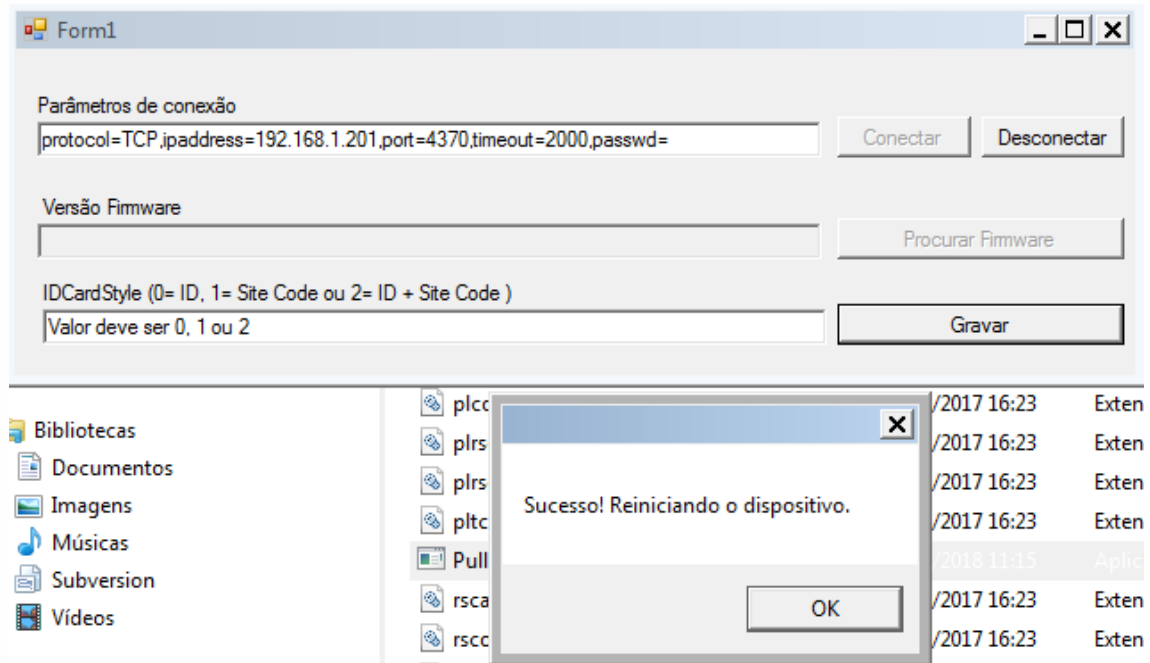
Form1

Parâmetros de conexão

protocol=TCP,ipaddress=192.168.1.201,port=4370,timeout=2000,passwd=

Conectar

Desconectar

Versão Firmware

Procurar Firmware

IDCardStyle (0= ID, 1= Site Code ou 2= ID + Site Code )

Valor deve ser 0, 1 ou 2

Gravar

Bibliotecas
Documentos
Imagens
Músicas
Subversion
Vídeos

plcc /2017 16:23 Exten
plrs /2017 16:23 Exten
plrs /2017 16:23 Exten
pltc /2017 16:23 Exten
Pull /2018 11:15 Aplic
rsca /2017 16:23 Exten
rscc /2017 16:23 Exten

Sucesso! Reiniciando o dispositivo.

OK